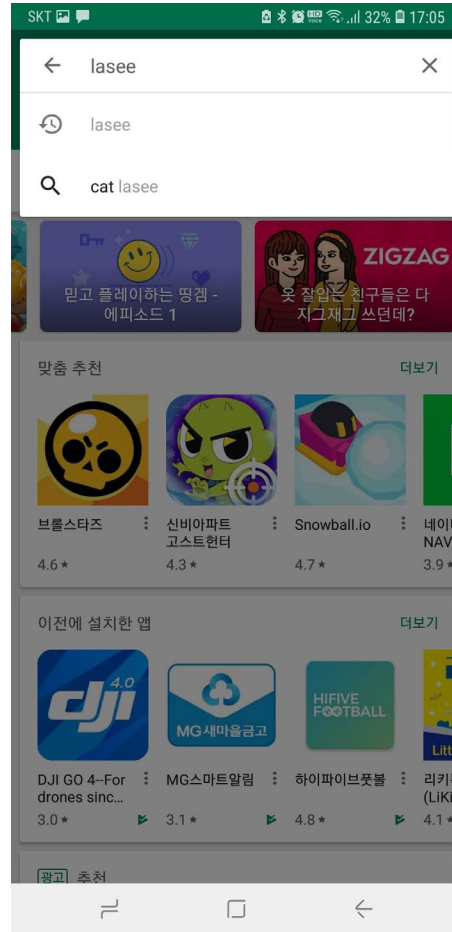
SKT 32% 17:05

lasee

lasee

cat lasee

믿고 플레이하는 띵겜 - 에피소드 1

ZIGZAG

옷 잘입는 친구들은 다 지그재그 쓰던데?

맞춤 추천

더보기

브롤스타즈
4.6 ★

신비아파트 고스트헌터
4.3 ★

Snowball.io
4.7 ★

네이 NAV
3.9 ★

이전에 설치한 앱

더보기

dji 4.0

MG새마을금고

HIFIVE FOOTBALL

DJI GO 4--For drones sinc...
3.0 ★

MG스마트알림
3.1 ★

하이파이브풋볼
4.8 ★

리키 (LiKi
4.1 ★

광고 추천